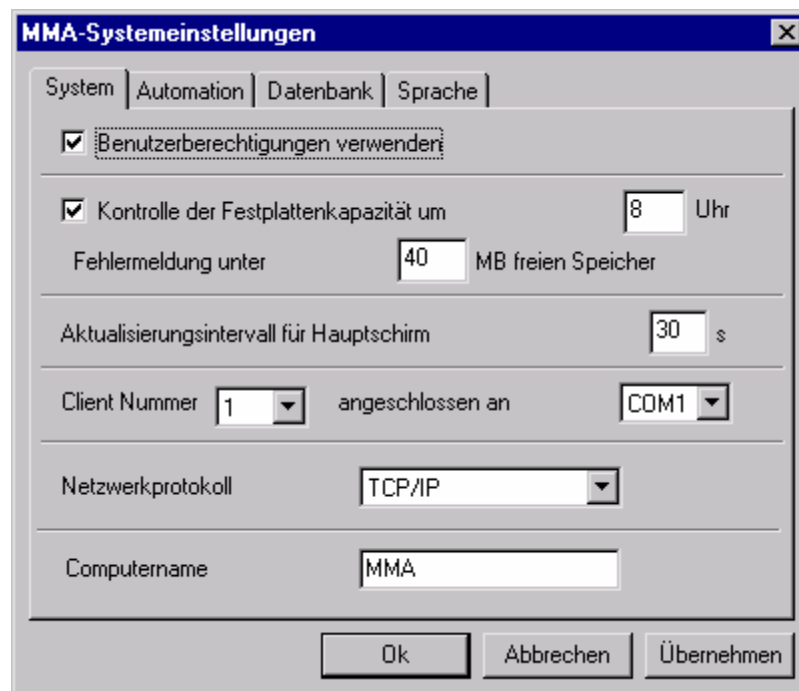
MMA-Systemeinstellungen

System | Automation | Datenbank | Sprache

☑ Benutzerberechtigungen verwenden

☑ Kontrolle der Festplattenkapazität um 8 Uhr

Fehlermeldung unter 40 MB freien Speicher

Aktualisierungsintervall für Hauptschirm 30 s

Client Nummer 1 angeschlossen an COM1

Netzwerkprotokoll TCP/IP

Computername MMA

Ok | Abbrechen | Übernehmen